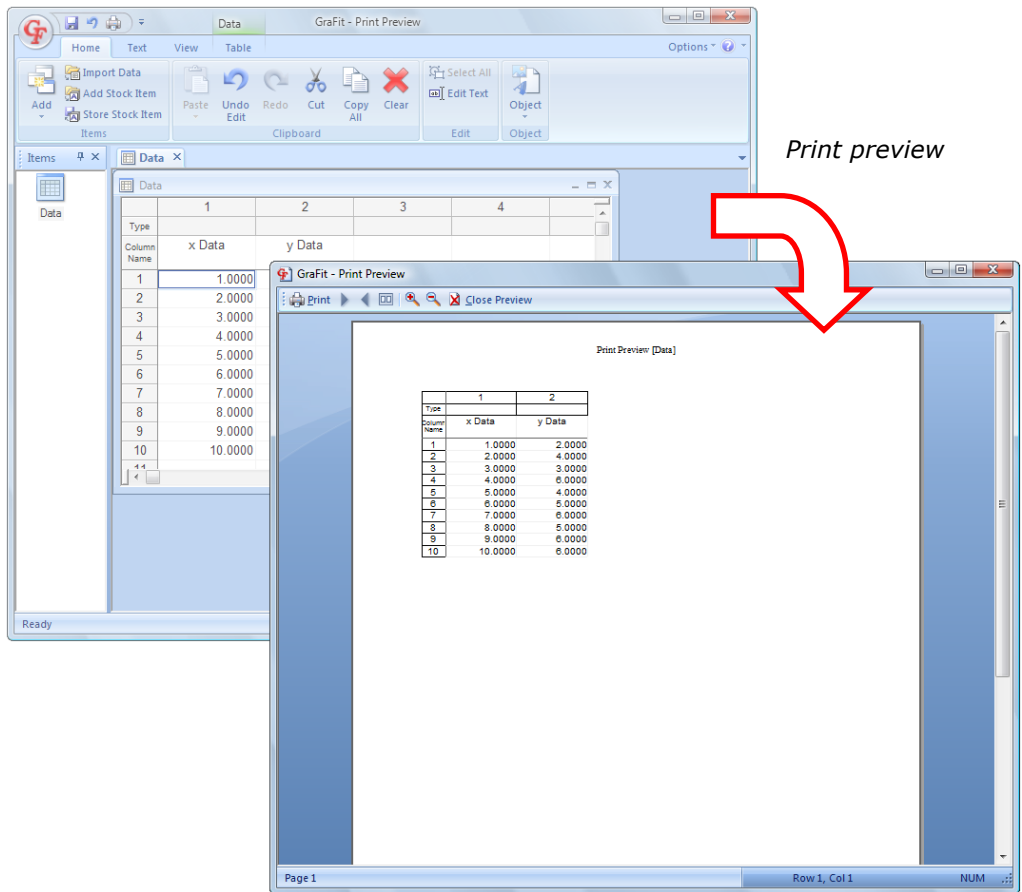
Data

GraFit - Print Preview

Home Text View Table

Options

Add

Import Data

Add Stock Item

Store Stock Item

Items

Paste

Undo Edit

Redo

Cut

Copy All

Clear

Clipboard

Select All

Edit Text

Edit

Object

Object

Items

Data

Data

Data

| | 1 | 2 | 3 | 4 |
|---|---|---|---|---|
| Type | | | | |
| Column Name | x Data | y Data | | |
| 1 | 1.0000 | | | |
| 2 | 2.0000 | | | |
| 3 | 3.0000 | | | |
| 4 | 4.0000 | | | |
| 5 | 5.0000 | | | |
| 6 | 6.0000 | | | |
| 7 | 7.0000 | | | |
| 8 | 8.0000 | | | |
| 9 | 9.0000 | | | |
| 10 | 10.0000 | | | |
| 11 | | | | |

Ready

Print preview

GraFit - Print Preview

Print Close Preview

Print Preview [Data]

| | 1 | 2 |
|---|---|---|
| Type | | |
| Column Name | x Data | y Data |
| 1 | 1.0000 | 2.0000 |
| 2 | 2.0000 | 4.0000 |
| 3 | 3.0000 | 3.0000 |
| 4 | 4.0000 | 6.0000 |
| 5 | 5.0000 | 4.0000 |
| 6 | 6.0000 | 5.0000 |
| 7 | 7.0000 | 6.0000 |
| 8 | 8.0000 | 5.0000 |
| 9 | 9.0000 | 6.0000 |
| 10 | 10.0000 | 6.0000 |

Page 1

Row 1, Col 1

NUM